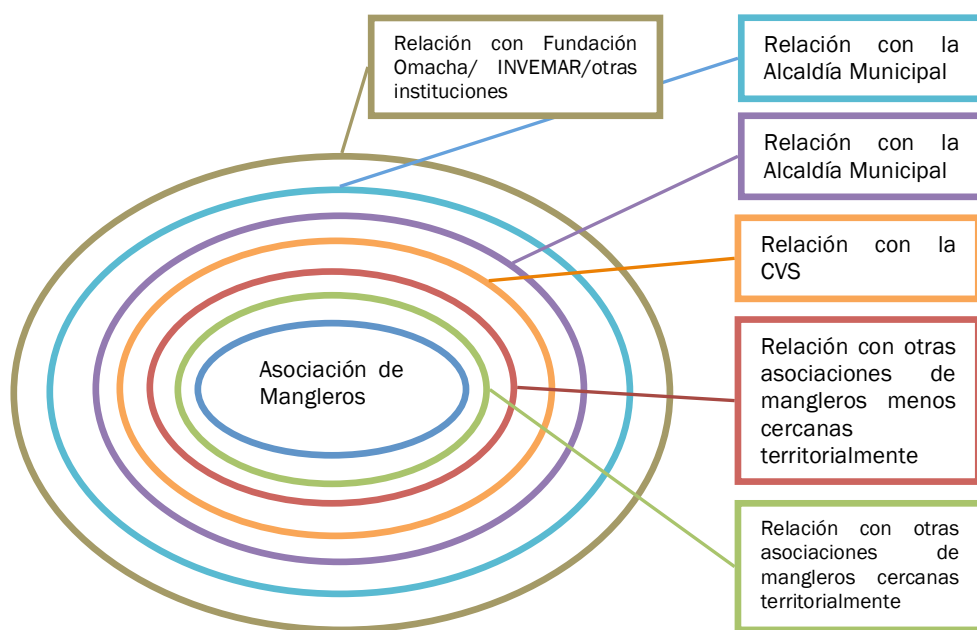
Relación con Fundación Omacha/ INVEMAR/otras instituciones

Relación con la Alcaldía Municipal

Relación con la Alcaldía Municipal

Relación con la CVS

Asociación de Mangleros

Relación con otras asociaciones de mangleros menos cercanas territorialmente

Relación con otras asociaciones de mangleros cercanas territorialmente